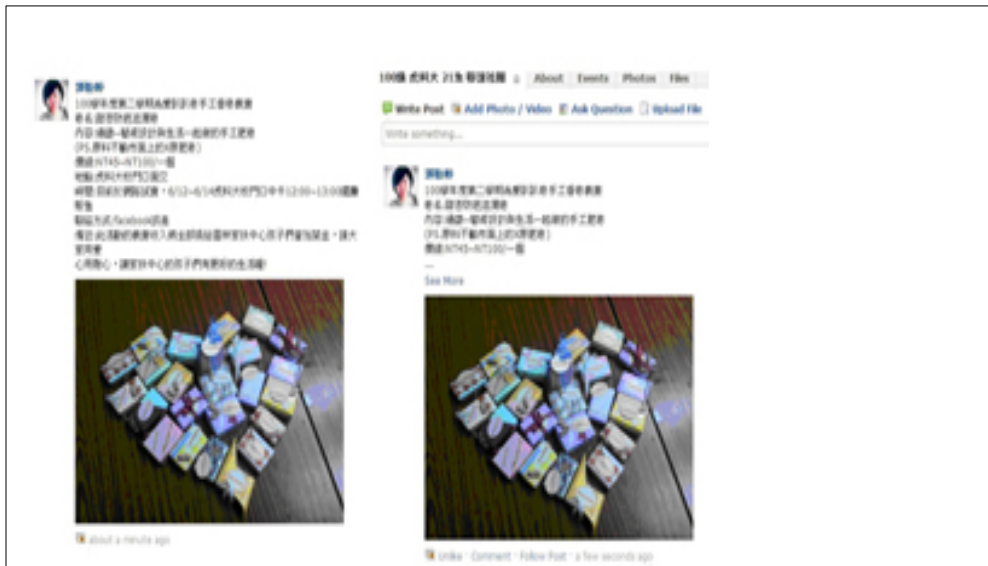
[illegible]
100學年度第二學期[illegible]手工香皂義賣
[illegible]
內容:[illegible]
(PS.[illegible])
價錢:NT45~NT100/一個
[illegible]
時間:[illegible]
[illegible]
聯絡方式:facebook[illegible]
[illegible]
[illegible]

about a minute ago

100級 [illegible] 21系 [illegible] | About | Events | Photos | Files

Write Post | Add Photo / Video | Ask Question | Upload File

Write something...

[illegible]
100學年度第二學期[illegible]手工香皂義賣
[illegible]
內容:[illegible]
(PS.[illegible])
價錢:NT45~NT100/一個
...
See More

Unlike · Comment · Follow Post · a few seconds ago